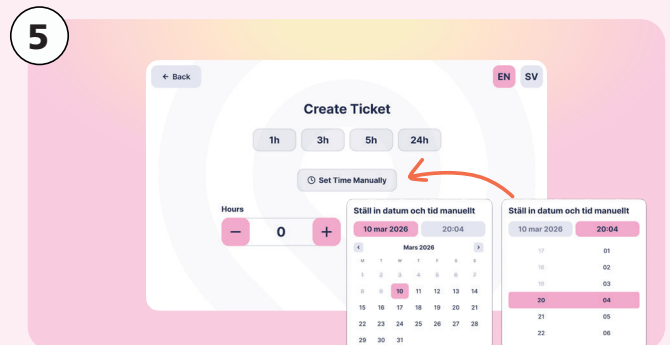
5

← Back

EN SV

Create Ticket

1h 3h 5h 24h

Set Time Manually

Hours

− 0 +

Ställ in datum och tid manuellt

10 mar 2026 20:04

‹ Mars 2026 ›

M T W T F S S

1 2 3 4 5 6 7
8 9 10 11 12 13 14
15 16 17 18 19 20 21
22 23 24 25 26 27 28
29 30 31

Ställ in datum och tid manuellt

10 mar 2026 20:04

17 01
18 02
19 03
20 04
21 05
22 06